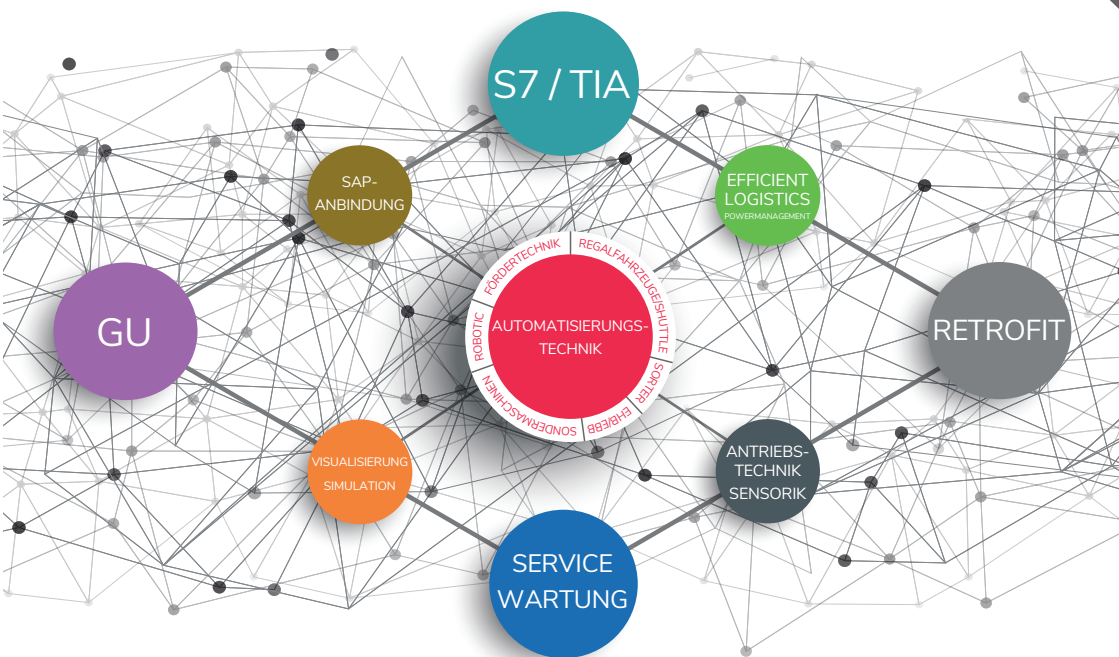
S7 / TIA

SAP-
ANBINDUNG

EFFICIENT
LOGISTICS
POWERMANAGEMENT

GU

FÖRDERTECHNIK
REGALFAHRZEUGE/SHUTTLE
ROBOTIC
AUTOMATISIERUNGS-
TECHNIK
SORTER
EHB/EBB
SONDERMASCHINEN

RETROFIT

VISUALISIERUNG
SIMULATION

ANTRIEBS-
TECHNIK
SENSORIK

SERVICE
WARTUNG